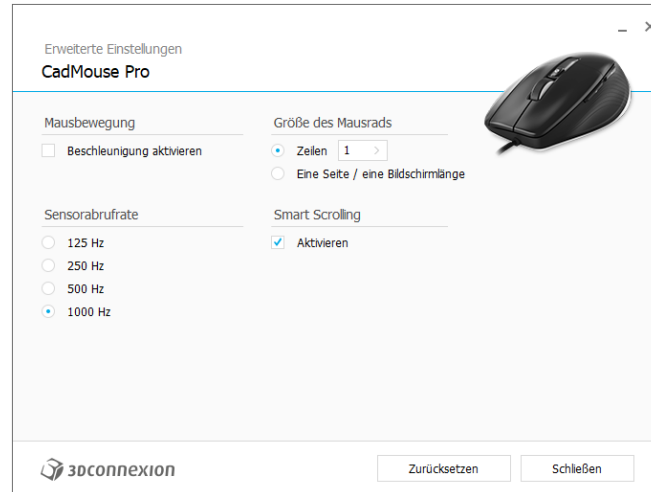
_ ×

Erweiterte Einstellungen

CadMouse Pro

Mausbewegung

Beschleunigung aktivieren

Größe des Mausrads

Zeilen 1 >

Eine Seite / eine Bildschirmlänge

Sensorabrufrate

125 Hz

250 Hz

500 Hz

1000 Hz

Smart Scrolling

Aktivieren

3DCONNEXION

Zurücksetzen

Schließen